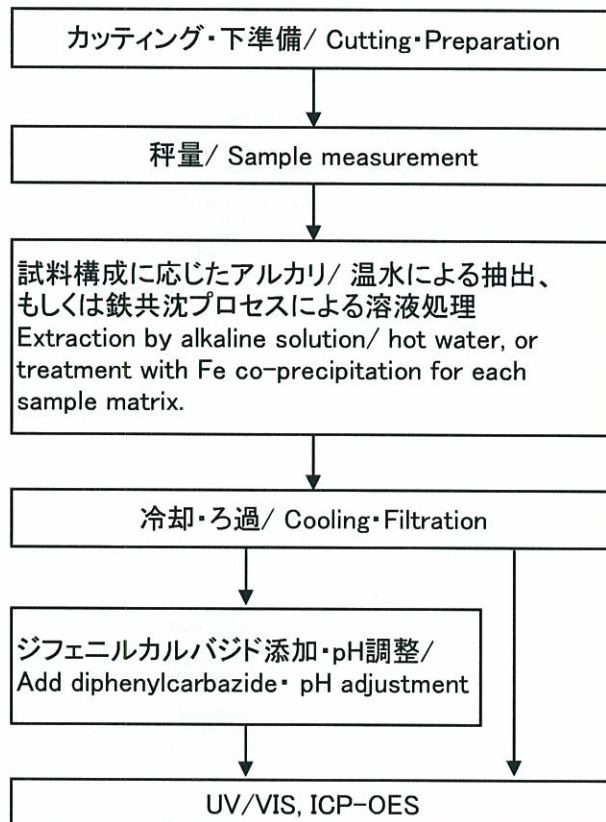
カッティング・下準備/ Cutting・Preparation

秤量/ Sample measurement

試料構成に応じたアルカリ/ 温水による抽出、もしくは鉄共沈プロセスによる溶液処理
Extraction by alkaline solution/ hot water, or treatment with Fe co-precipitation for each sample matrix.

冷却・ろ過/ Cooling・Filtration

ジフェニルカルバジド添加・pH調整/
Add diphenylcarbazide・ pH adjustment

UV/VIS, ICP-OES